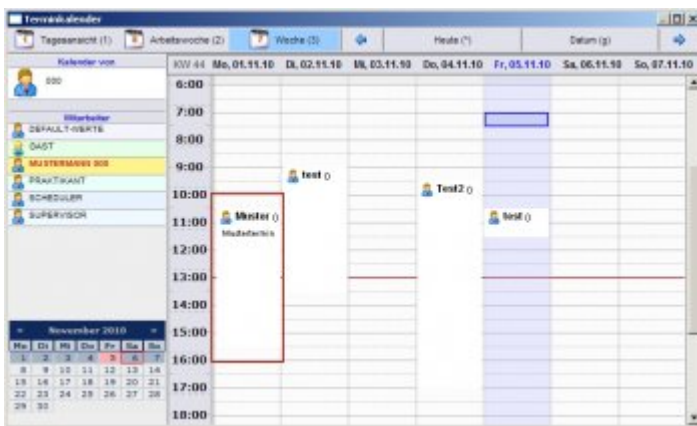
Terminkalender

Tagesansicht (1) Arbeitswoche (2) Woche (3) Heute (*) Datum (g)

Kalender von

000

Mitarbeiter

DEFAULT-WERTE
GAST
MUSTERMANN 000
PRAKTIKANT
SCHEDULER
SUPERVISOR

November 2010

| Mo | Di | Mi | Do | Fr | Sa | So |
|---|---|---|---|---|---|---|
| 1 | 2 | 3 | 4 | 5 | 6 | 7 |
| 8 | 9 | 10 | 11 | 12 | 13 | 14 |
| 15 | 16 | 17 | 18 | 19 | 20 | 21 |
| 22 | 23 | 24 | 25 | 26 | 27 | 28 |
| 29 | 30 | | | | | |

KW 44 Mo, 01.11.10 Di, 02.11.10 Mi, 03.11.10 Do, 04.11.10 Fr, 05.11.10 Sa, 06.11.10 So, 07.11.10

6:00
7:00
8:00
9:00
10:00
11:00
12:00
13:00
14:00
15:00
16:00
17:00
18:00

test ()

Test2 ()

Muster ()
Mustertext

test ()